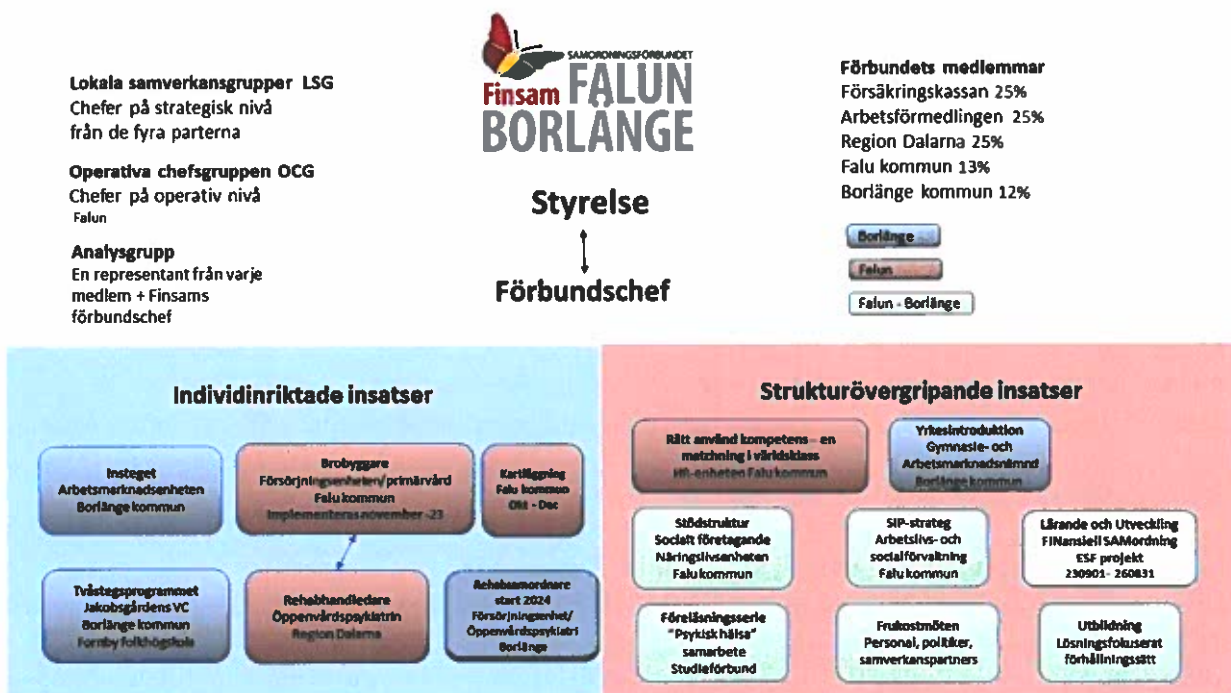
Lokala samverkansgrupper LSG
Chefer på strategisk nivå från de fyra parterna

Operativa chefsgruppen OCG
Chefer på operativ nivå
Falun

Analysgrupp
En representant från varje medlem + Finsams förbundschef

SAMORDNINGSFÖRBUNDET
Finsam FALUN BORLÄNGE

Styrelse

Förbundschef

Förbundets medlemmar
Försäkringskassan 25%
Arbetsförmedlingen 25%
Region Dalarna 25%
Falu kommun 13%
Borlänge kommun 12%

Borlänge
Falun
Falun - Borlänge

Individinriktade insatser

Insteget
Arbetsmarknadsenheten
Borlänge kommun

Brobyggare
Försörjningsenheten/ primärvård
Falu kommun
Implementeras november -23

Kartläggning
Falu kommun
Okt - Dec

Tvåstegsprogrammet
Jakobsgårdens VC
Borlänge kommun
Fornby folkhögskola

Rehabhandledare
Öppenvårdspsykiatrin
Region Dalarna

Arbetssamordnare
start 2024
Försörjningsenhet/
Öppenvårdspsykiatri
Borlänge

Strukturövergripande insatser

Rätt använd kompetens – en matchning i världsklass
HR-enheten Falu kommun

Yrkesintroduktion
Gymnasie- och Arbetsmarknadsnämnd
Borlänge kommun

Stödstruktur
Socialt företagande
Näringslivsenheten
Falu kommun

SIP-strateg
Arbetslivs- och socialförvaltning
Falu kommun

Lärande och Utveckling
FINansiell SAMordning
ESF projekt
230901 - 260831

Föreläsningsserie
"Psykisk hälsa"
samarbete
Studieförbund

Frukostmöten
Personal, politiker, samverkanspartners

Utbildning
Lösningsfokuserat förhållningssätt